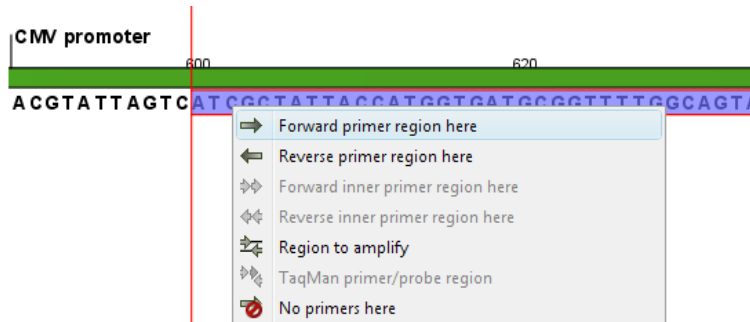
CMV promoter

600

620

ACGTATTAGTCATCGCTATTACCATGGTGATGCGGTTTTGGCAGTA

Forward primer region here
Reverse primer region here
Forward inner primer region here
Reverse inner primer region here
Region to amplify
TaqMan primer/probe region
No primers here